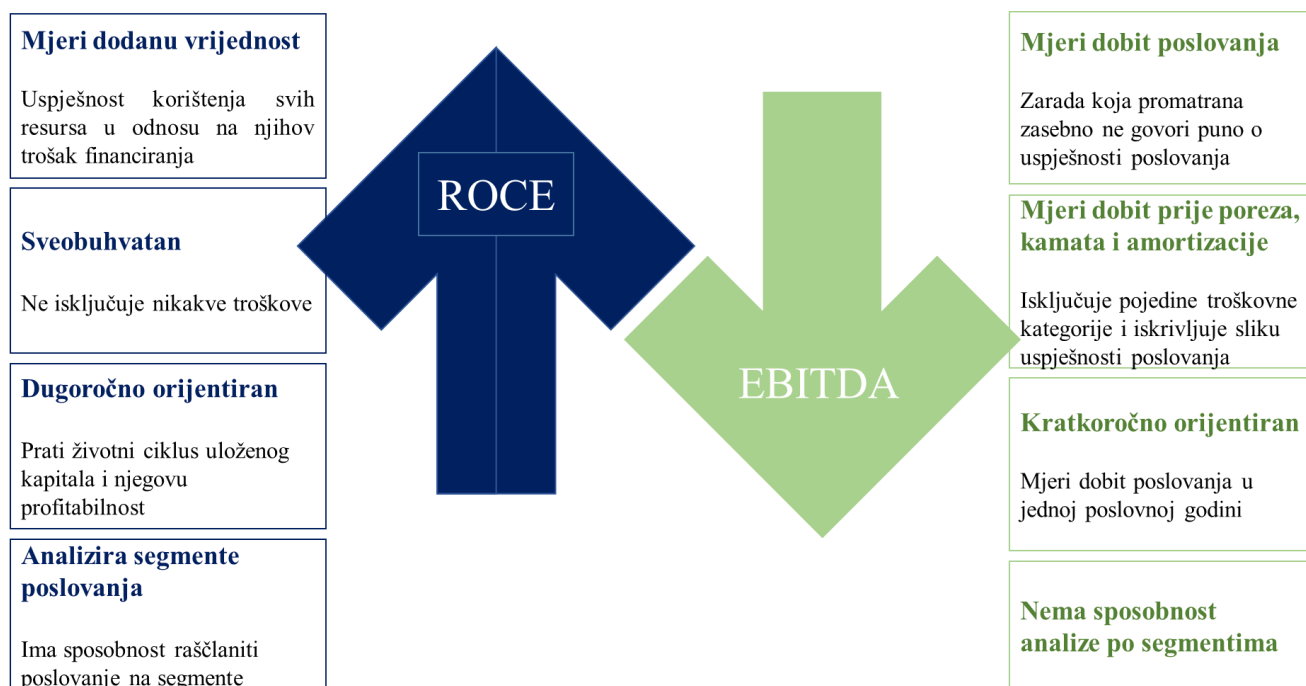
Mjeri dodanu vrijednost

Uspješnost korištenja svih resursa u odnosu na njihov trošak financiranja

Sveobuhvatan

Ne isključuje nikakve troškove

Dugoročno orijentiran

Prati životni ciklus uloženog kapitala i njegovu profitabilnost

Analizira segmente poslovanja

Ima sposobnost raščlaniti poslovanje na segmente

ROCE

EBITDA

Mjeri dobit poslovanja

Zarada koja promatrana zasebno ne govori puno o uspješnosti poslovanja

Mjeri dobit prije poreza, kamata i amortizacije

Isključuje pojedine troškovne kategorije i iskrivljuje sliku uspješnosti poslovanja

Kratkoročno orijentiran

Mjeri dobit poslovanja u jednoj poslovnoj godini

Nema sposobnost analize po segmentima